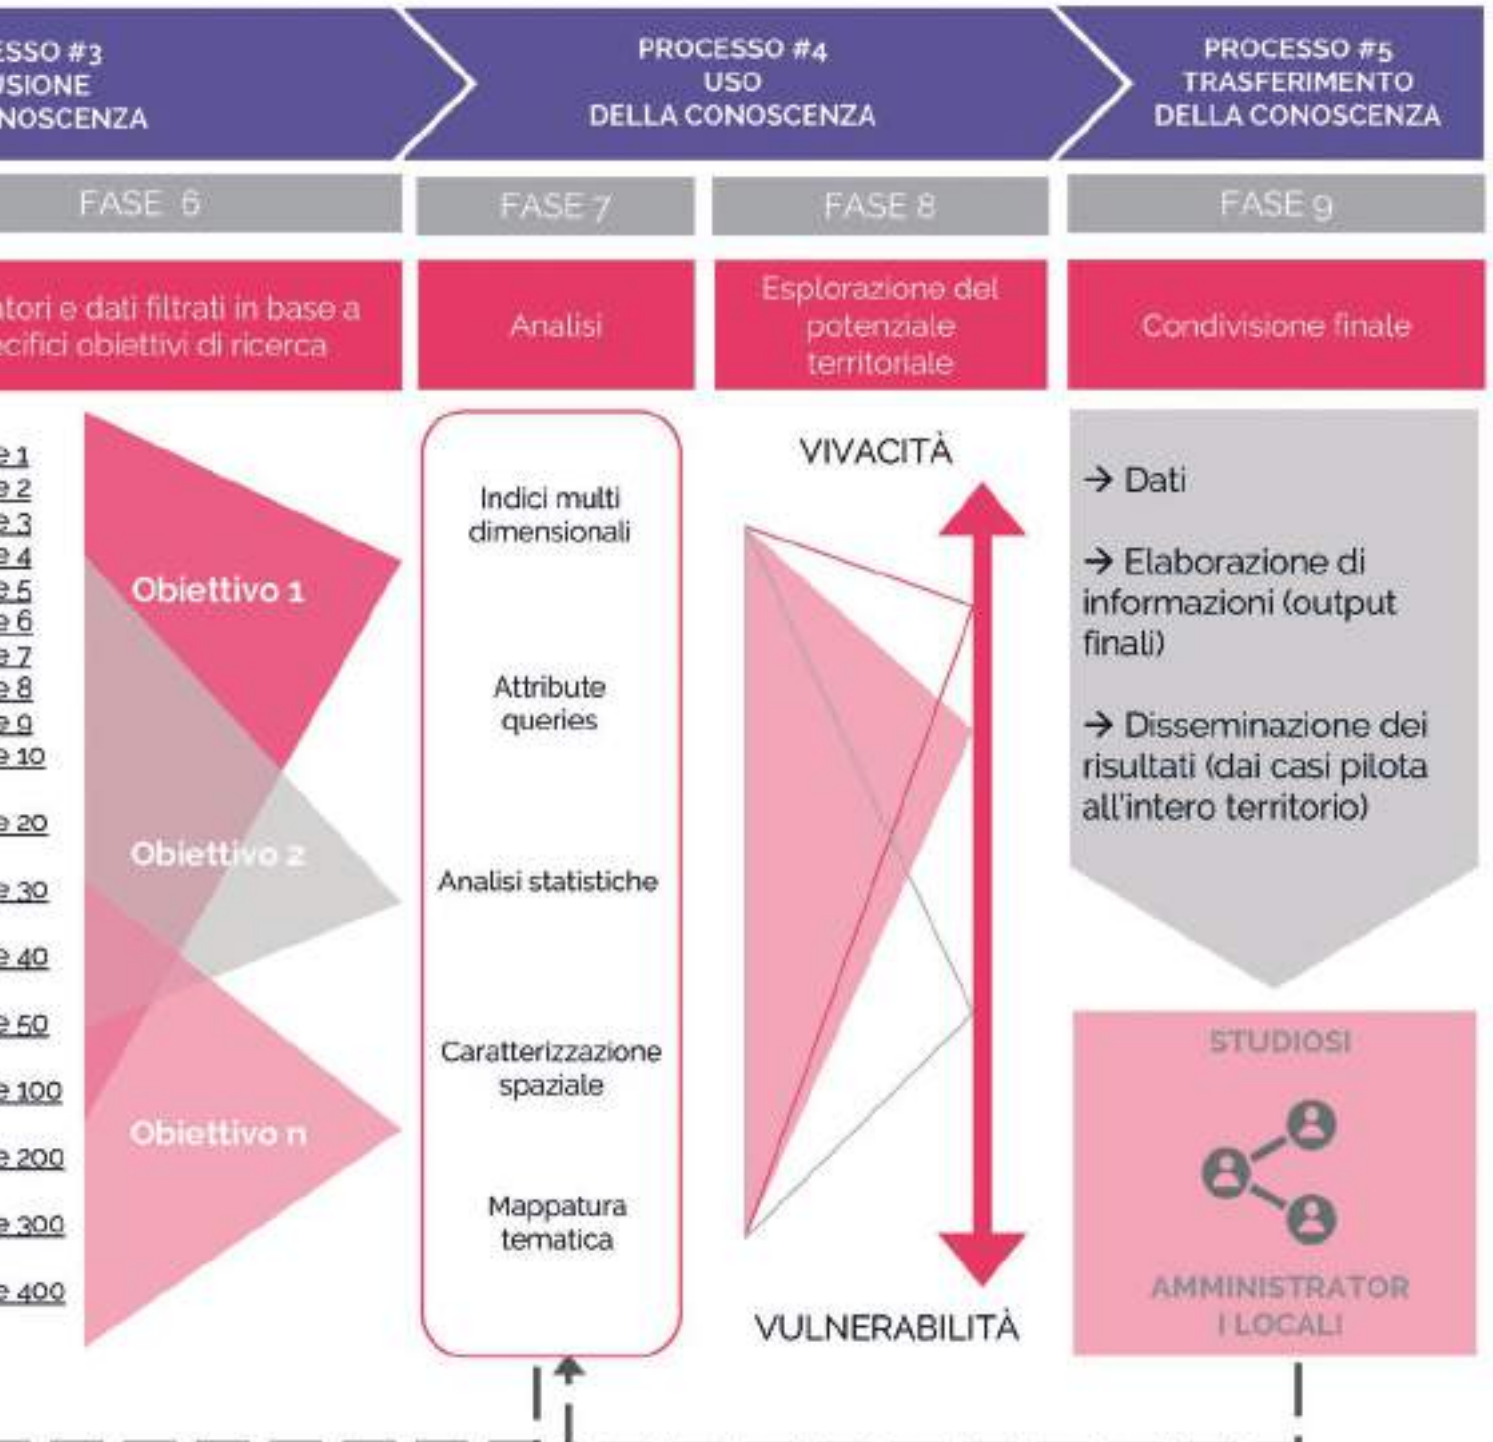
ESSO #3
JSIONE
NOSCENZA

PROCESSO #4
USO
DELLA CONOSCENZA

PROCESSO #5
TRASFERIMENTO
DELLA CONOSCENZA

FASE 6

FASE 7

FASE 8

FASE 9

atori e dati filtrati in base a
cifici obiettivi di ricerca

Analisi

Esplorazione del potenziale territoriale

Condivisione finale

e 1
e 2
e 3
e 4
e 5
e 6
e 7
e 8
e 9
e 10
e 20
e 30
e 40
e 50
e 100
e 200
e 300
e 400

Obiettivo 1

Obiettivo 2

Obiettivo n

Indici multi dimensionali

Attribute queries

Analisi statistiche

Caratterizzazione spaziale

Mappatura tematica

VIVACITÀ

VULNERABILITÀ

→ Dati

→ Elaborazione di informazioni (output finali)

→ Disseminazione dei risultati (dai casi pilota all'intero territorio)

STUDIOSI

AMMINISTRATOR I LOCALI